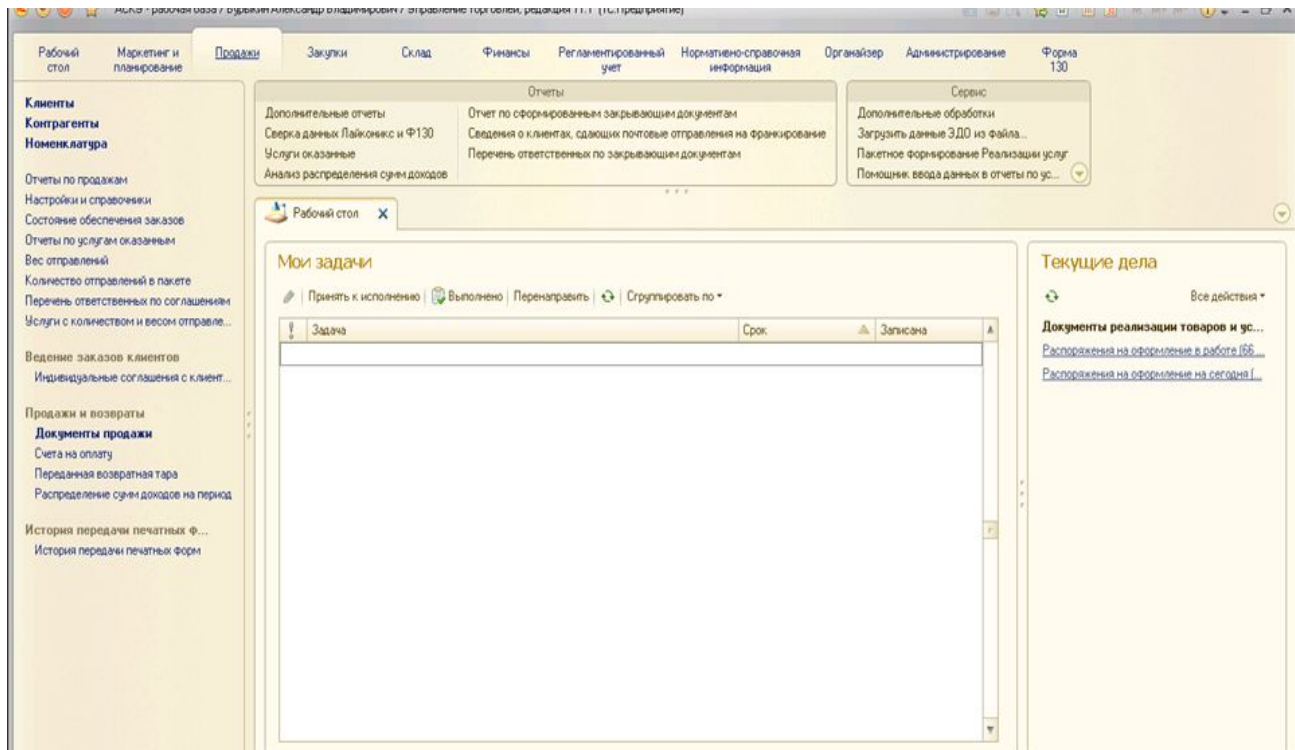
АСКЭ - рабочая база / Бурыкин Александр Владимирович / Управление торговлей, редакция 11.1 (1С:Предприятие)

Рабочий стол
Маркетинг и планирование
Продажи
Закупки
Склад
Финансы
Регламентированный учет
Нормативно-справочная информация
Органайзер
Администрирование
Форма 130

Клиенты
Контрагенты
Номенклатура

Отчеты по продажам
Настройки и справочники
Состояние обеспечения заказов
Отчеты по услугам оказанным
Вес отправлений
Количество отправлений в пакете
Перечень ответственных по соглашениям
Услуги с количеством и весом отправле...

Ведение заказов клиентов
Индивидуальные соглашения с клиент...

Продажи и возвраты
Документы продажи
Счета на оплату
Переданная возвратная тара
Распределение сумм доходов на период

История передачи печатных ф...
История передачи печатных форм

Отчеты
Дополнительные отчеты
Сверка данных Лайконикс и Ф130
Услуги оказанные
Анализ распределения сумм доходов
Отчет по сформированным закрывающим документам
Сведения о клиентах, сдающих почтовые отправления на франкирование
Перечень ответственных по закрывающим документам

Сервис
Дополнительные обработки
Загрузить данные ЗДО из файла...
Пакетное формирование Реализации услуг
Помощник ввода данных в отчеты по ус...

Рабочий стол

Мои задачи
Принять к исполнению | Выполнено | Перенаправить | Сгруппировать по
| ! | Задача | Срок | Записана |
|---|---|---|---|
| | | | |

Текущие дела
Все действия
Документы реализации товаров и ус...
Распоряжения на оформление в работе (66...
Распоряжения на оформление на сегодня (...